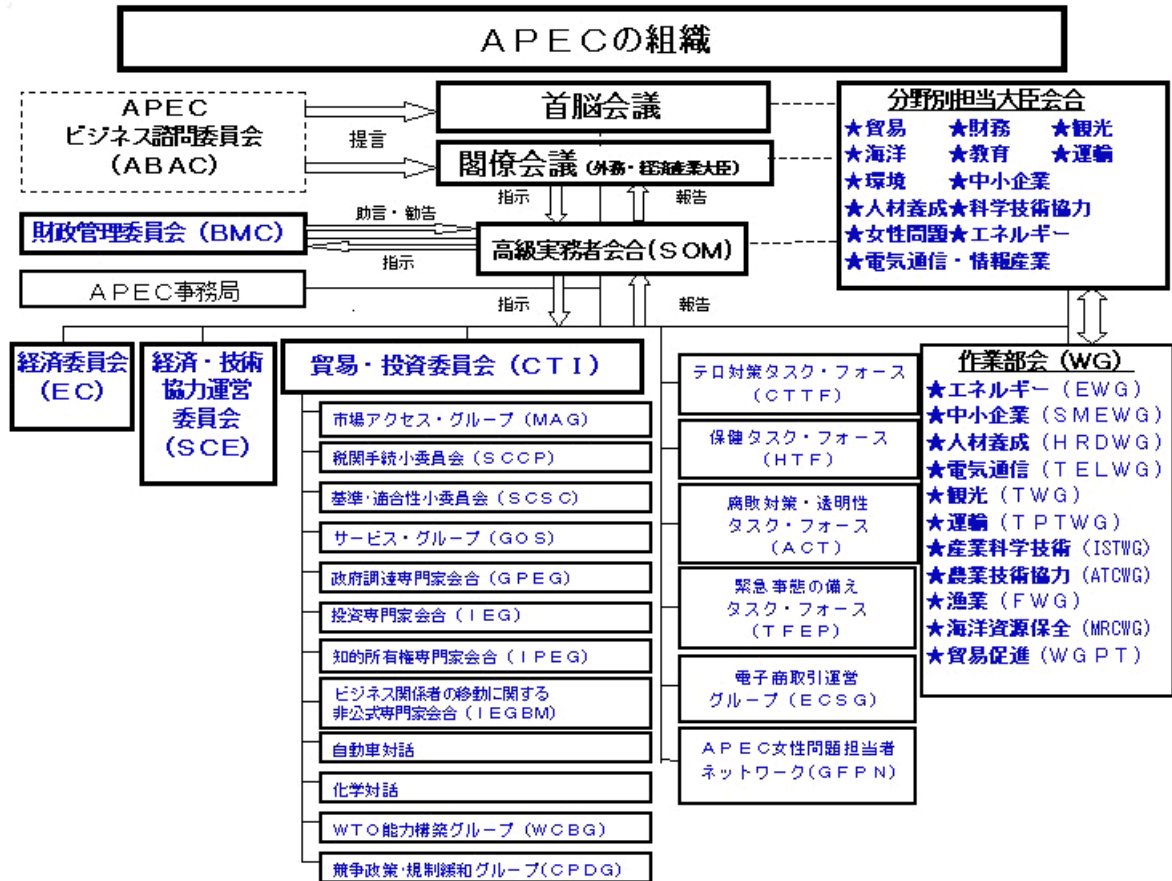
ＡＰＥＣの組織

ＡＰＥＣ
ビジネス諮問委員会
（ＡＢＡＣ）

提言

首脳会議

閣僚会議（外務・経済産業大臣）

分野別担当大臣会合
★貿易 ★財務 ★観光
★海洋 ★教育 ★運輸
★環境 ★中小企業
★人材養成★科学技術協力
★女性問題★エネルギー
★電気通信・情報産業

指示
報告

助言・勧告
財政管理委員会（ＢＭＣ）
指示

高級実務者会合（ＳＯＭ）

ＡＰＥＣ事務局

指示
報告

経済委員会（ＥＣ）

経済・技術協力運営委員会（ＳＣＥ）

貿易・投資委員会（ＣＴＩ）

市場アクセス・グループ（ＭＡＧ）
税関手続小委員会（ＳＣＣＰ）
基準・適合性小委員会（ＳＣＳＣ）
サービス・グループ（ＧＯＳ）
政府調達専門家会合（ＧＰＥＧ）
投資専門家会合（ＩＥＧ）
知的所有権専門家会合（ＩＰＥＧ）
ビジネス関係者の移動に関する非公式専門家会合（ＩＥＧＢＭ）
自動車対話
化学対話
ＷＴＯ能力構築グループ（ＷＣＢＧ）
競争政策・規制緩和グループ（ＣＰＤＧ）

テロ対策タスク・フォース（ＣＴＴＦ）
保健タスク・フォース（ＨＴＦ）
腐敗対策・透明性タスク・フォース（ＡＣＴ）
緊急事態の備えタスク・フォース（ＴＦＥＰ）
電子商取引運営グループ（ＥＣＳＧ）
ＡＰＥＣ女性問題担当者ネットワーク（ＧＦＰＮ）

作業部会（ＷＧ）
★エネルギー（ＥＷＧ）
★中小企業（ＳＭＥＷＧ）
★人材養成（ＨＲＤＷＧ）
★電気通信（ＴＥＬＷＧ）
★観光（ＴＷＧ）
★運輸（ＴＰＴＷＧ）
★産業科学技術（ISTWG）
★農業技術協力（ATCWG）
★漁業（ＦＷＧ）
★海洋資源保全（MRCWG）
★貿易促進（ＷＧＰＴ）